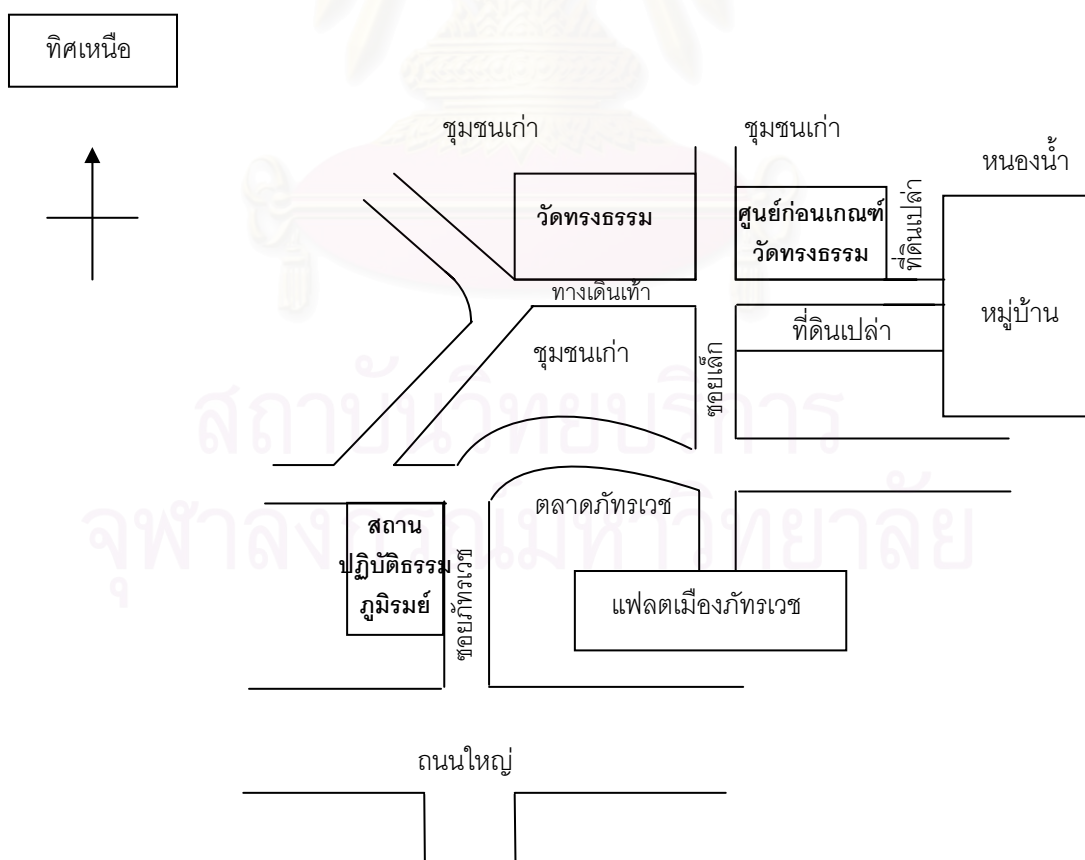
ทิศเหนือ

ชุมชนเก่า

ชุมชนเก่า

หนองน้ำ

วัดทรงธรรม

ศูนย์ก่อนเกณฑ์ วัดทรงธรรม

ที่ดินเปล่า

ทางเดินเท้า

หมู่บ้าน

ที่ดินเปล่า

ชุมชนเก่า

ซอยเล็ก

สถานบันวิทยบริการ
จุฬาลงกรณ์มหาวิทยาลัย

ตลาดภัทรเวช

สถาน ปฏิบัติธรรม ภูมิรมย์

ซอยภัทรเวช

แฟลตเมืองภัทรเวช

ถนนใหญ่